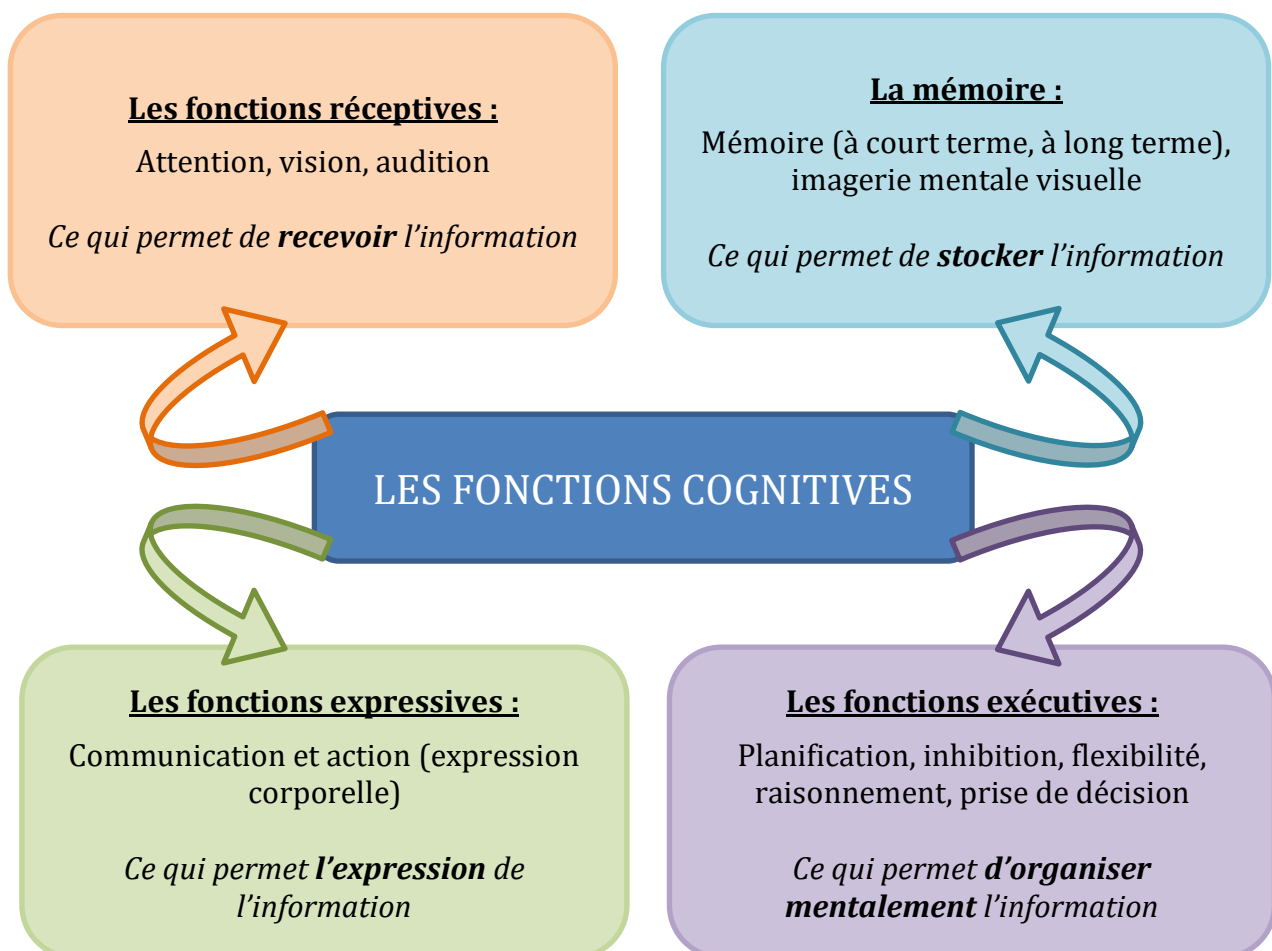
Les fonctions réceptives :

Attention, vision, audition

Ce qui permet de recevoir l'information

La mémoire :

Mémoire (à court terme, à long terme), imagerie mentale visuelle

Ce qui permet de stocker l'information

LES FONCTIONS COGNITIVES

Les fonctions expressives :

Communication et action (expression corporelle)

Ce qui permet l'expression de l'information

Les fonctions exécutives :

Planification, inhibition, flexibilité, raisonnement, prise de décision

Ce qui permet d'organiser mentalement l'information